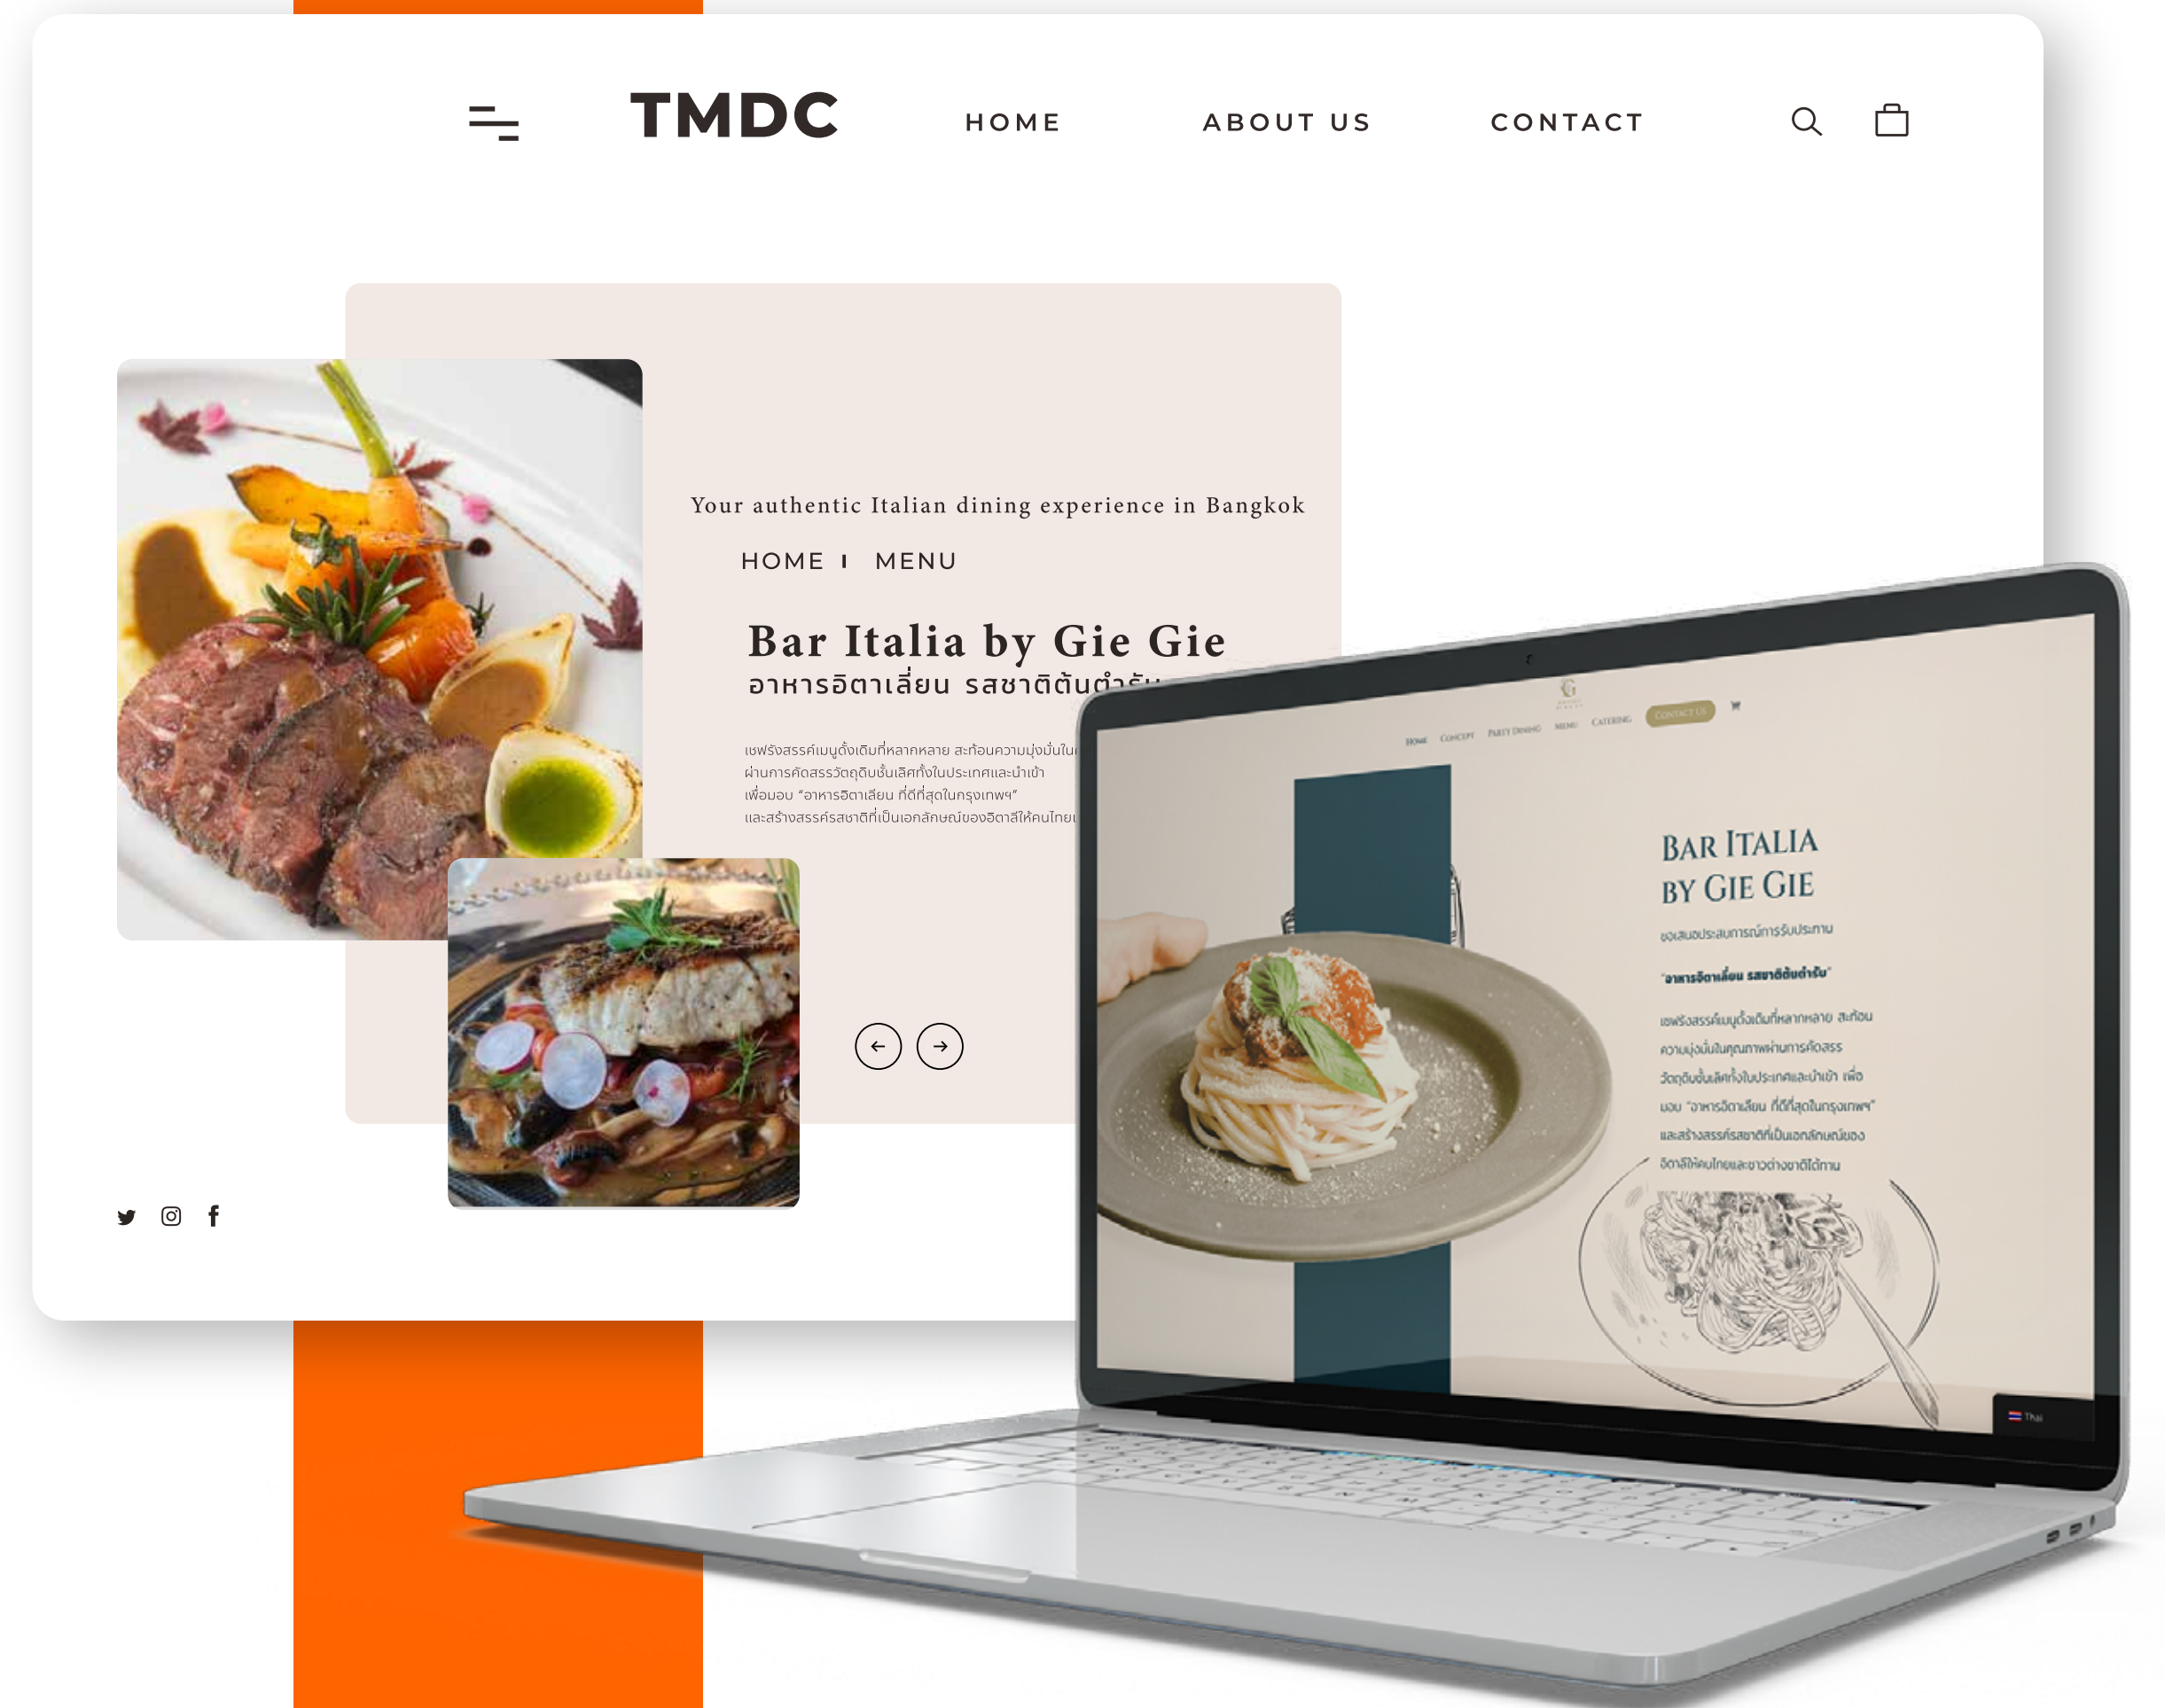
TMDC HOME ABOUT US CONTACT

Your authentic Italian dining experience in Bangkok

HOME I MENU

Bar Italia by Gie Gie

อาหารอิตาเลี่ยน รสชาติต้นตำรั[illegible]

เชฟรังสรรค์เมนูดั้งเดิมที่หลากหลาย สะท้อนความมุ่งมั่นใน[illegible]
ผ่านการคัดสรรวัตถุดิบชั้นเลิศทั้งในประเทศและนำเข้า
เพื่อมอบ "อาหารอิตาเลียน ที่ดีที่สุดในกรุงเทพฯ"
และสร้างสรรค์รสชาติที่เป็นเอกลักษณ์ของอิตาลีให้คนไทย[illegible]

Home Concept Party Dining Menu Catering Contact Us

Bar Italia by Gie Gie

ขอเสนอประสบการณ์การรับประทาน

"อาหารอิตาเลี่ยน รสชาติต้นตำรับ"

เชฟรังสรรค์เมนูดั้งเดิมที่หลากหลาย สะท้อน
ความมุ่งมั่นในคุณภาพผ่านการคัดสรร
วัตถุดิบชั้นเลิศทั้งในประเทศและนำเข้า เพื่อ
มอบ "อาหารอิตาเลียน ที่ดีที่สุดในกรุงเทพฯ"
และสร้างสรรค์รสชาติที่เป็นเอกลักษณ์ของ
อิตาลีให้คนไทยและชาวต่างชาติได้ทาน

Thai